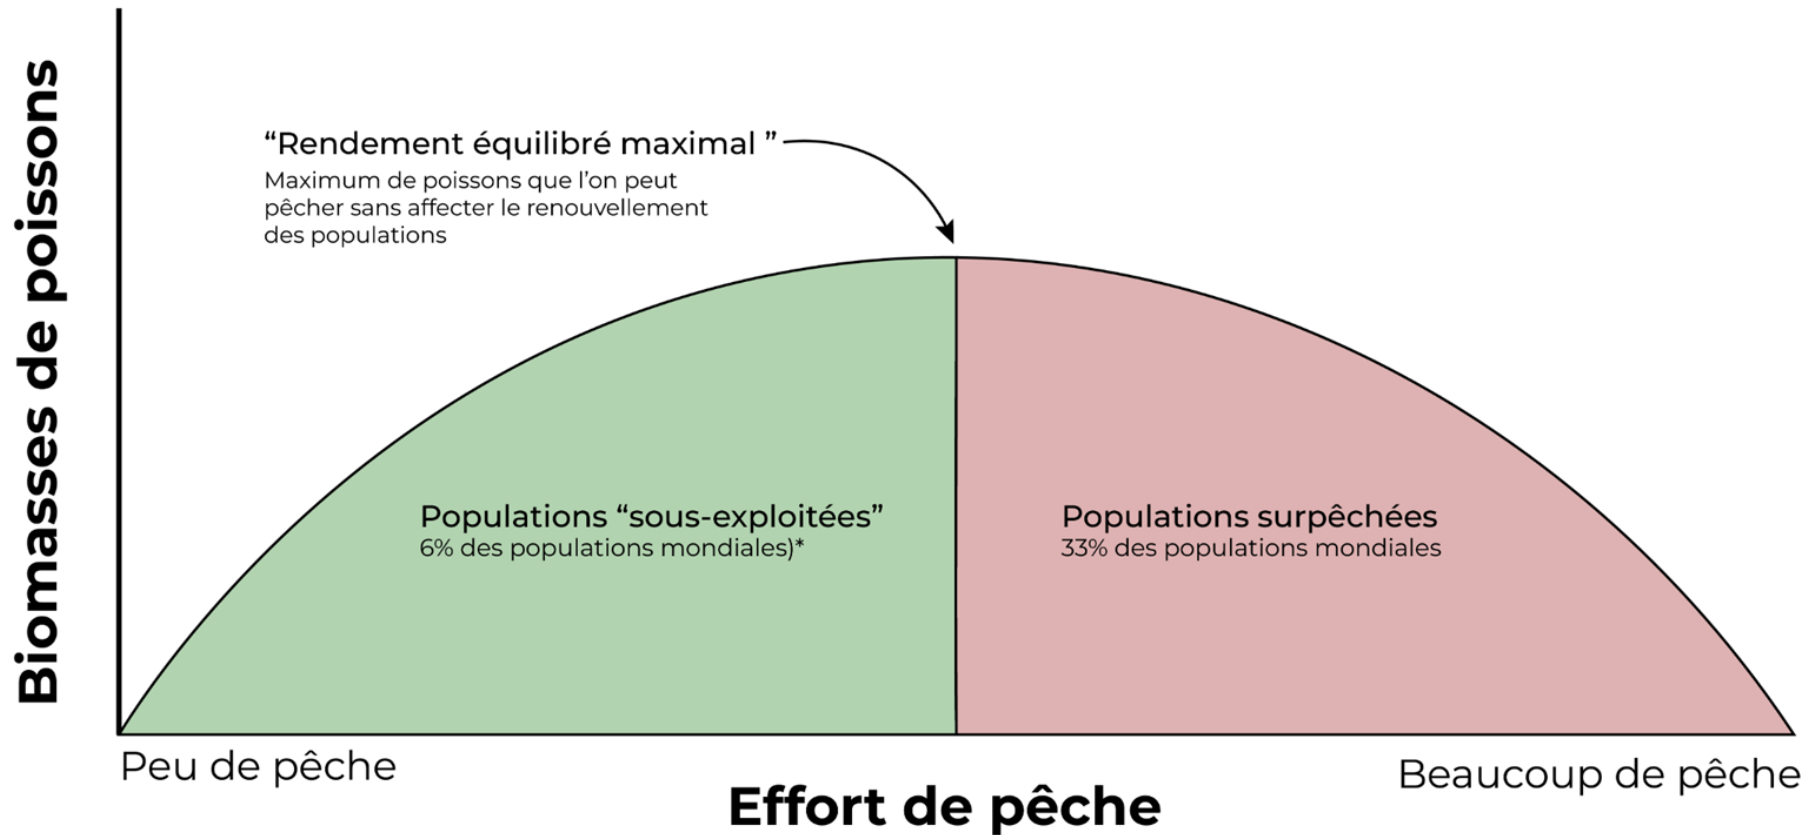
Biomasses de poissons

“Rendement équilibré maximal ”
Maximum de poissons que l’on peut pêcher sans affecter le renouvellement des populations

Populations “sous-exploitées”
6% des populations mondiales)*

Populations surpêchées
33% des populations mondiales

Peu de pêche

Beaucoup de pêche

Effort de pêche